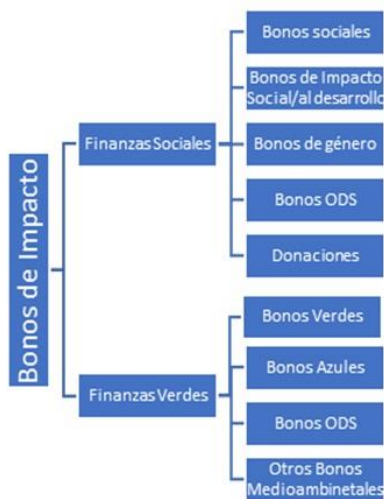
Bonos de Impacto

Finanzas Sociales

Bonos sociales

Bonos de Impacto Social/al desarrollo

Bonos de género

Bonos ODS

Donaciones

Finanzas Verdes

Bonos Verdes

Bonos Azules

Bonos ODS

Otros Bonos Medioambinetales